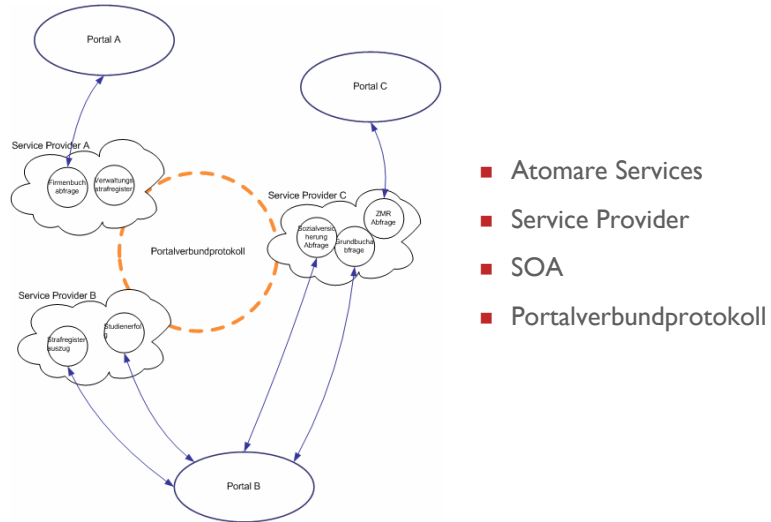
Portal A

Portal C

Service Provider A

Firmenbuchabfrage

Verwaltungsstrafregister

Service Provider C

ZMR Abfrage

Sozialversicherung Abfrage

Grundbuchabfrage

Portalverbundprotokoll

Service Provider B

Strafregisterauszug

Studienerfolg

Portal B

Atomare Services

Service Provider

SOA

Portalverbundprotokoll